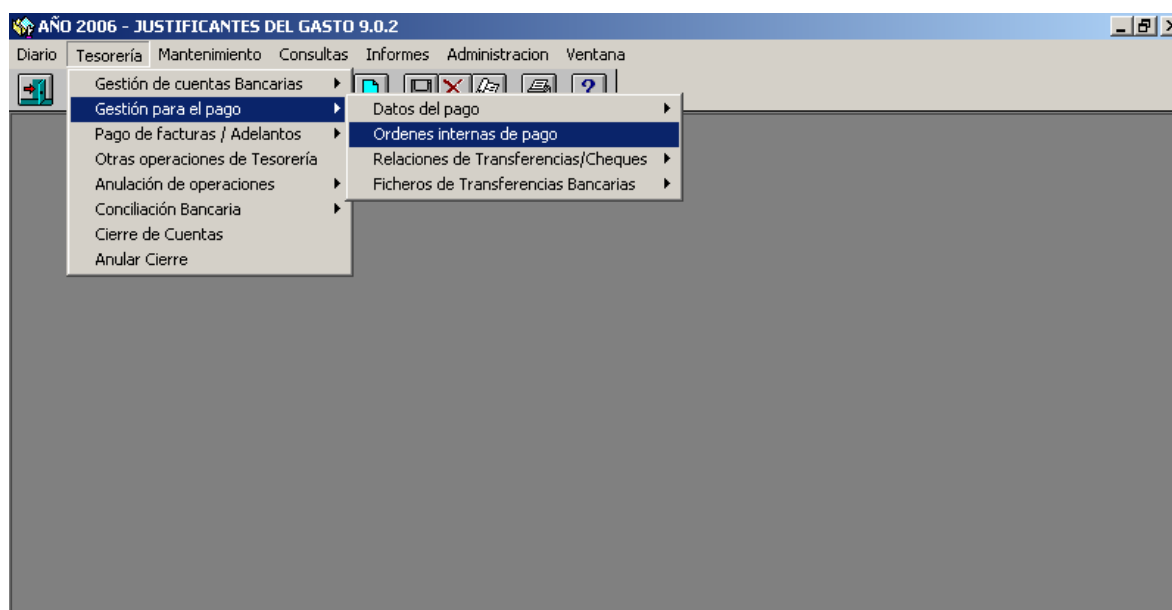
AÑO 2006 - JUSTIFICANTES DEL GASTO 9.0.2

Diario Tesorería Mantenimiento Consultas Informes Administracion Ventana

Gestión de cuentas Bancarias
Gestión para el pago
Pago de facturas / Adelantos
Otras operaciones de Tesorería
Anulación de operaciones
Conciliación Bancaria
Cierre de Cuentas
Anular Cierre

Datos del pago
Ordenes internas de pago
Relaciones de Transferencias/Cheques
Ficheros de Transferencias Bancarias